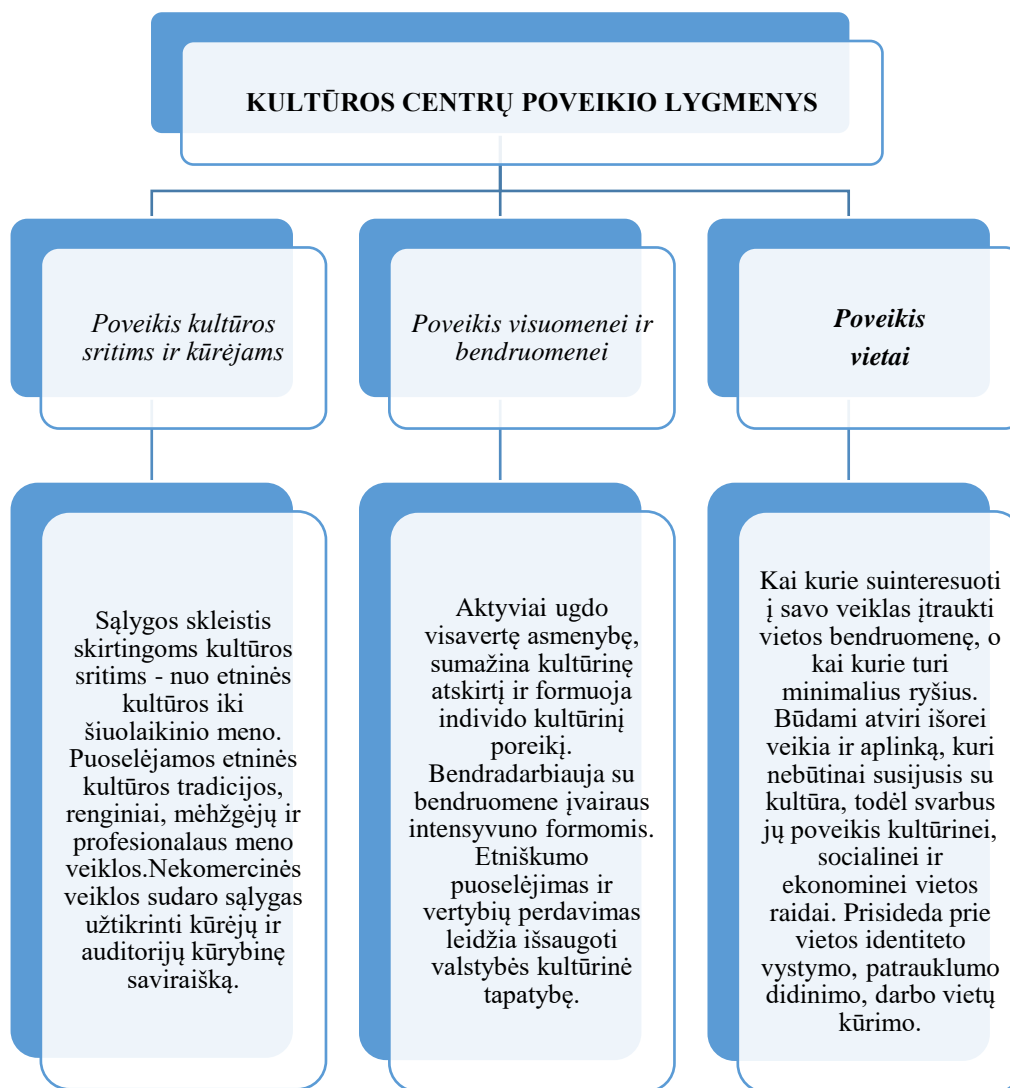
KULTŪROS CENTRŲ POVEIKIO LYGMENYS

Poveikis kultūros sritims ir kūrėjams

Poveikis visuomenei ir bendruomenei

Poveikis vietai

Sąlygos skleistis skirtingoms kultūros sritims - nuo etninės kultūros iki šiuolaikinio meno. Puoselėjamos etninės kultūros tradicijos, renginiai, mėhžgėjų ir profesionalaus meno veiklos.Nekomercinės veiklos sudaro sąlygas užtikrinti kūrėjų ir auditorijų kūrybinę saviraišką.

Aktyviai ugdo visavertę asmenybę, sumažina kultūrinę atskirtį ir formuoja individo kultūrinį poreikį. Bendradarbiauja su bendruomene įvairaus intensyvuno formomis. Etniškumo puoselėjimas ir vertybių perdavimas leidžia išsaugoti valstybės kultūrinę tapatybę.

Kai kurie suinteresuoti į savo veiklas įtraukti vietos bendruomenę, o kai kurie turi minimalius ryšius. Būdami atviri išorei veikia ir aplinką, kuri nebūtinai susijusis su kultūra, todėl svarbus jų poveikis kultūrinei, socialinei ir ekonominei vietos raidai. Prisideda prie vietos identiteto vystymo, patrauklumo didinimo, darbo vietų kūrimo.